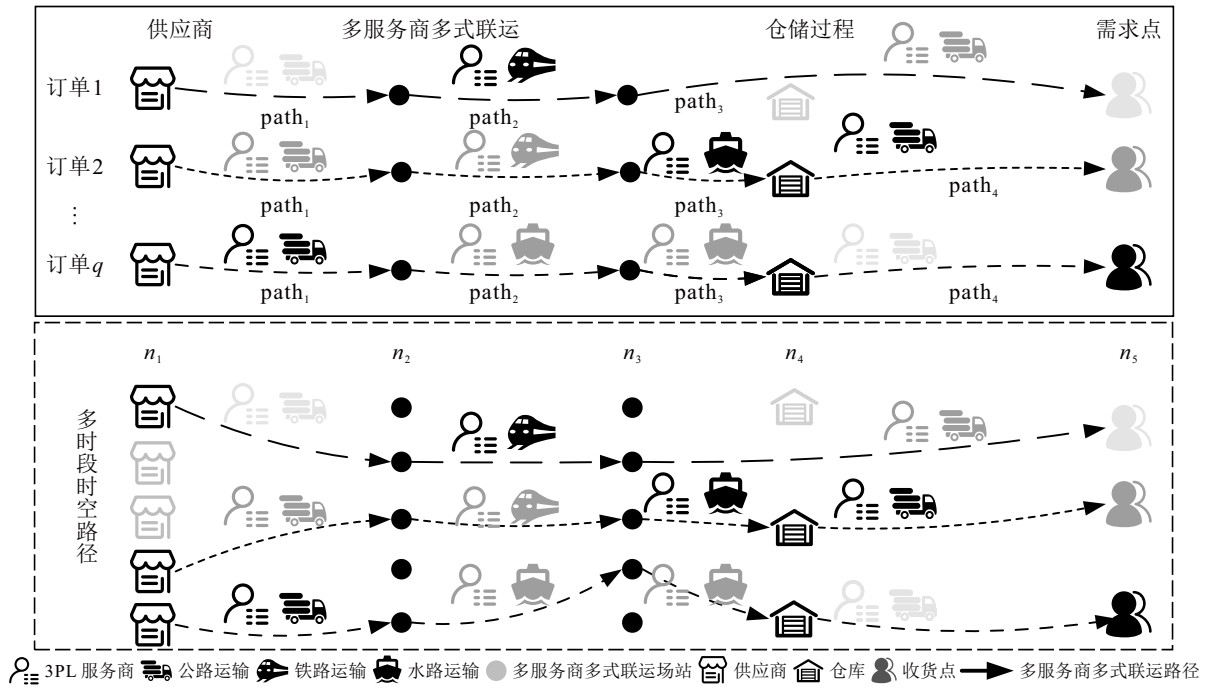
供应商 多服务商多式联运 仓储过程 需求点

订单1
path$_1$ path$_2$ path$_3$

订单2
path$_1$ path$_2$ path$_3$ path$_4$

⋮

订单$q$
path$_1$ path$_2$ path$_3$ path$_4$

$n_1$ $n_2$ $n_3$ $n_4$ $n_5$

多时段时空路径

3PL 服务商 公路运输 铁路运输 水路运输 多服务商多式联运场站 供应商 仓库 收货点 多服务商多式联运路径